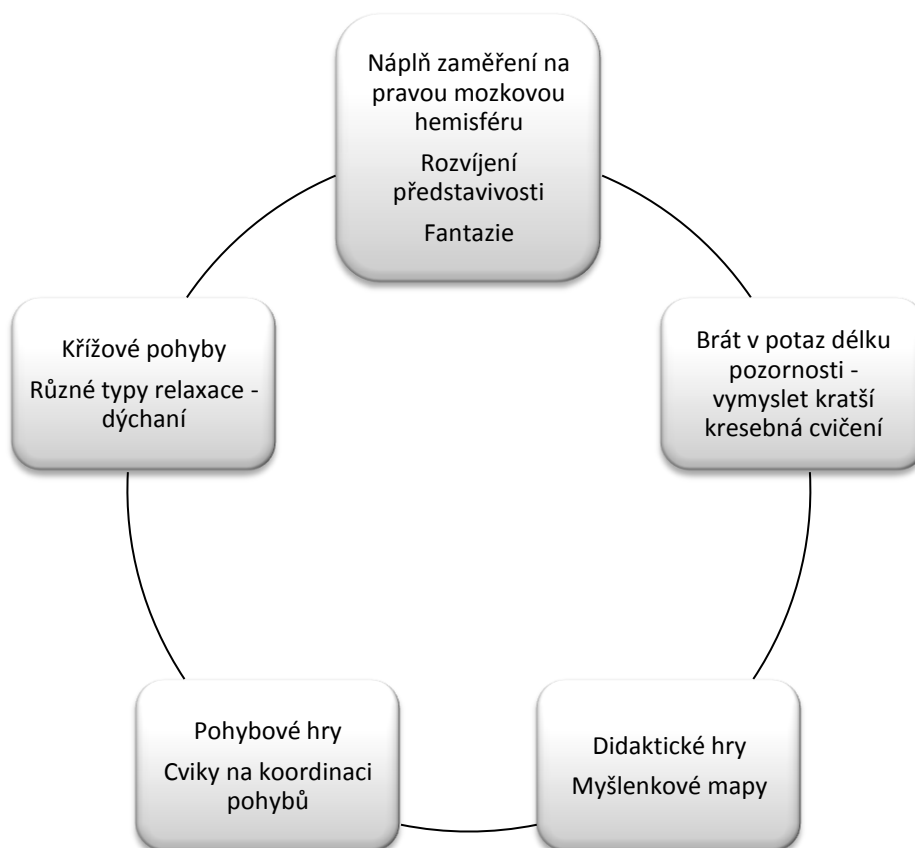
Náplň zaměření na pravou mozkovou hemisféru

Rozvíjení představivosti

Fantazie

Brát v potaz délku pozornosti - vymyslet kratší kresebná cvičení

Didaktické hry

Myšlenkové mapy

Pohybové hry

Cviky na koordinaci pohybů

Křížové pohyby

Různé typy relaxace - dýchaní